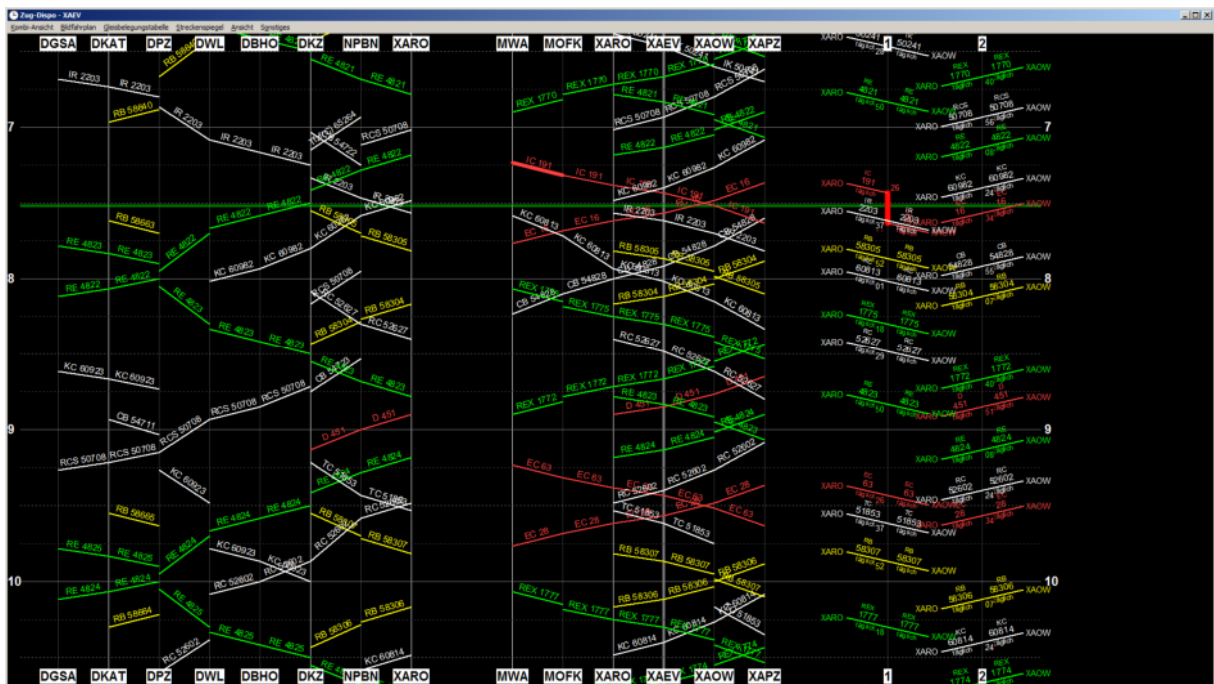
Zug-Dispo - XAEV
Kombi-Ansicht Bildfahrplan Gleisbelegungstabelle Streckenspiegel Ansicht Sonstiges

DGSA DKAT DPZ DWL DBHO DKZ NPBN XARO MWA MOFK XARO XAEV XAOW XAPZ 1 2

IR 2203 IR 2203 RB 58660 IR 2203 IR 2203 IR 2203
RE 4821 RE 4821
REX 1770 REX 1770 REX 1770
RCS 50708 RE 4821 RE 4822
RE 4822 RE 4822 KC 60982
IC 191 IC 191 EC 16
RB 58663 RE 4822 RE 4822 RB 58305
RE 4823 RE 4823 KC 60982 KC 60982
KC 60813 EC 16 IR 2203
RE 4822 RE 4822 RB 58305 RB 58304
CB 54828 REX 1775 REX 1775
RE 4823 RE 4823 RB 58304 RC 52627
KC 60923 KC 60923 RC 52627
CB 54711 RCS 50708 RCS 50708 RCS 50708 RCS 50708
REX 1772 REX 1772 REX 1772
RE 4823 D 451 D 451
RE 4824 RE 4824
KC 60923 EC 63 EC 63 RC 52602
RB 58666 RE 4824 RE 4824 TC 51853 TC 51853
EC 28 EC 28 EC 63
RE 4825 RE 4825 RE 4824 KC 60923 RC 52602
RB 58307 RB 58307
RE 4824 RE 4824 REX 1777 REX 1777
RB 58664 RE 4825 RE 4825 RB 58306 RB 58306
RC 52602 KC 60814 KC 60814

7 8 9 10

XARO XAOW 50241 IR 2203 4821 REX 1770 RCS 50708 RE 4822 IC 191 KC 60982 EC 16 26 RB 58305 CB 54828 KC 60813 RB 58304 REX 1775 RC 52627 REX 1772 RE 4823 D 451 RE 4824 EC 63 RC 52602 TC 51853 EC 28 RB 58307 RB 58306 REX 1777 KC 60814 REX 1774

DGSA DKAT DPZ DWL DBHO DKZ NPBN XARO MWA MOFK XARO XAEV XAOW XAPZ 1 2